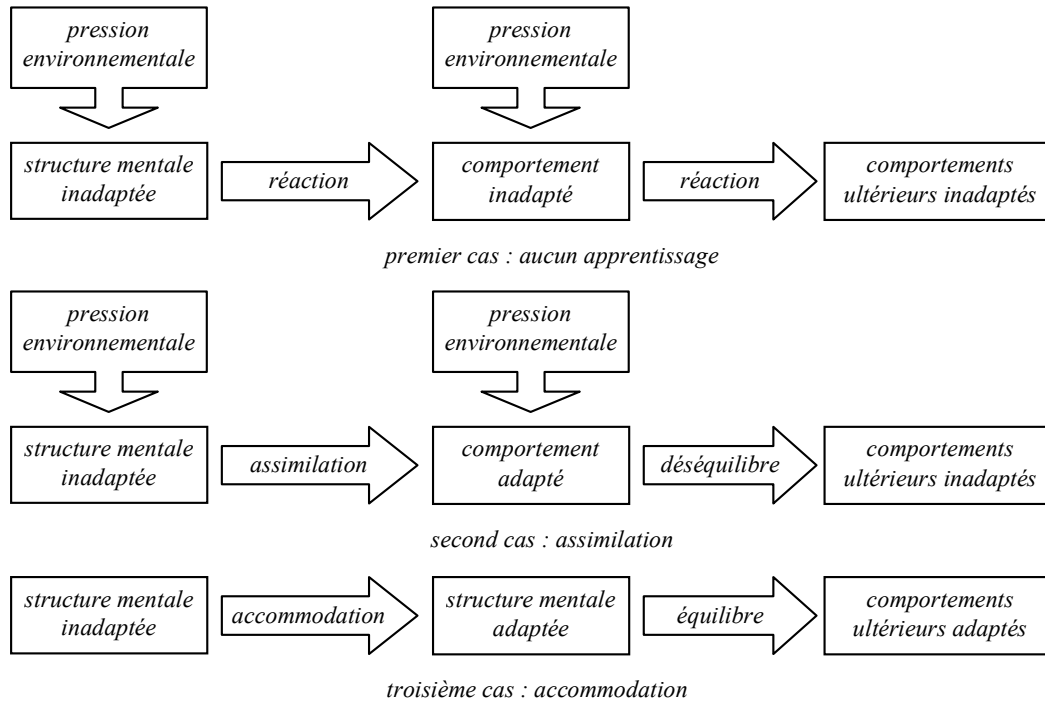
pression environnementale

pression environnementale

structure mentale inadaptée

réaction

comportement inadapté

réaction

comportements ultérieurs inadaptés

premier cas : aucun apprentissage

pression environnementale

pression environnementale

structure mentale inadaptée

assimilation

comportement adapté

déséquilibre

comportements ultérieurs inadaptés

second cas : assimilation

structure mentale inadaptée

accommodation

structure mentale adaptée

équilibre

comportements ultérieurs adaptés

troisième cas : accommodation